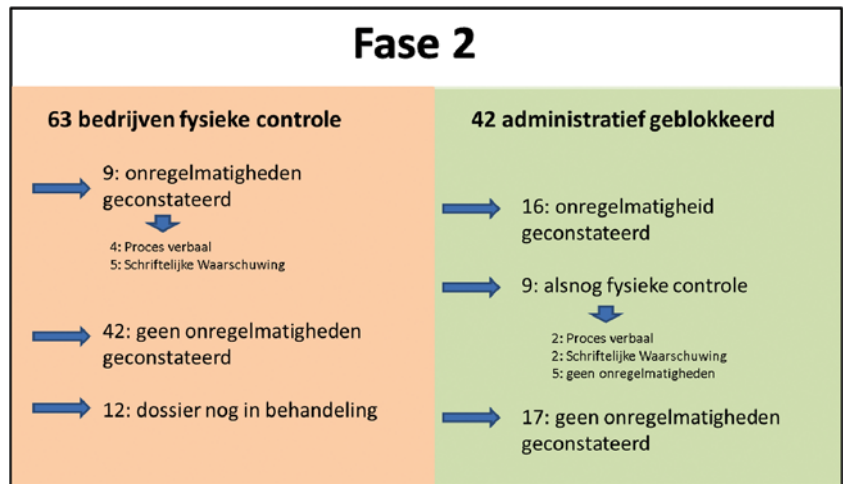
Fase 2

63 bedrijven fysieke controle

9: onregelmatigheden geconstateerd

4: Proces verbaal
5: Schriftelijke Waarschuwing

42: geen onregelmatigheden geconstateerd

12: dossier nog in behandeling

42 administratief geblokkeerd

16: onregelmatigheid geconstateerd

9: alsnog fysieke controle

2: Proces verbaal
2: Schriftelijke Waarschuwing
5: geen onregelmatigheden

17: geen onregelmatigheden geconstateerd